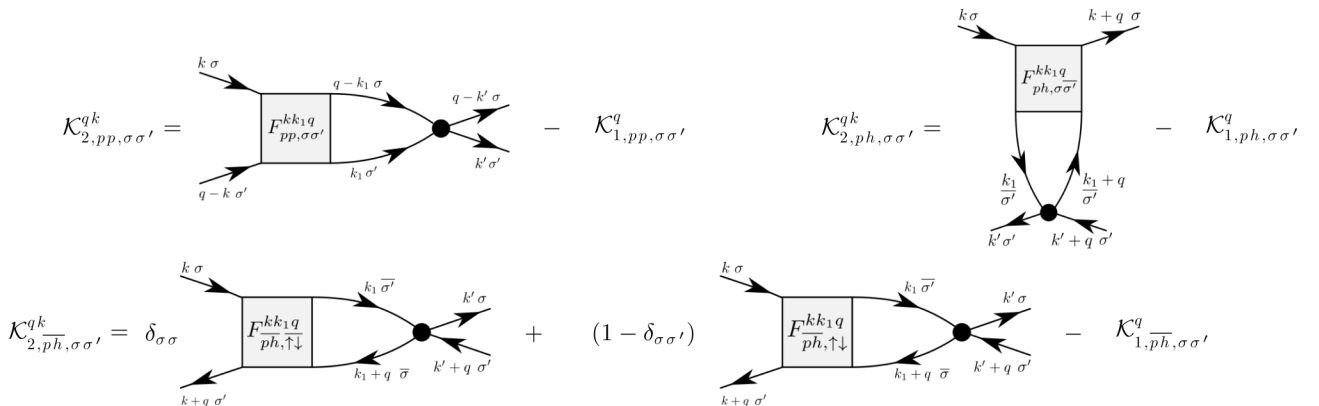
$\mathcal{K}^{qk}_{2,pp,\sigma\sigma'} =$ $k\ \sigma$ $F^{kk_1q}_{pp,\sigma\sigma'}$ $q-k_1\ \sigma$ $q-k'\ \sigma$ $k'\sigma'$ $k_1\sigma'$ $q-k\ \sigma'$ $-$ $\mathcal{K}^{q}_{1,pp,\sigma\sigma'}$

$\mathcal{K}^{qk}_{2,ph,\sigma\sigma'} =$ $k\sigma$ $k+q\ \sigma$ $F^{kk_1q}_{ph,\sigma\overline{\sigma'}}$ $\frac{k_1}{\sigma'}$ $\frac{k_1+q}{\sigma'}$ $k'\sigma'$ $k'+q\ \sigma'$ $-$ $\mathcal{K}^{q}_{1,ph,\sigma\sigma'}$

$\mathcal{K}^{qk}_{2,\overline{ph},\sigma\sigma'} = \delta_{\sigma\sigma}$ $k\ \sigma$ $F^{kk_1q}_{\overline{ph},\uparrow\downarrow}$ $k_1\ \overline{\sigma'}$ $k'\ \sigma$ $k_1+q\ \ \overline{\sigma}$ $k'+q\ \sigma'$ $k+q\ \sigma'$ $+$ $(1-\delta_{\sigma\sigma'})$ $k\ \sigma$ $F^{kk_1q}_{\overline{ph},\uparrow\downarrow}$ $k_1\ \overline{\sigma'}$ $k'\ \sigma$ $k_1+q\ \ \overline{\sigma}$ $k'+q\ \sigma'$ $k+q\ \sigma'$ $-$ $\mathcal{K}^{q}_{1,\overline{ph},\sigma\sigma'}$